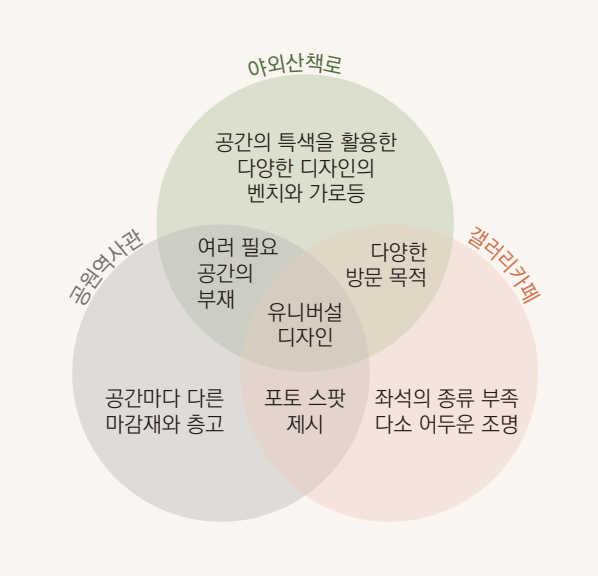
야외산책로

공간의 특색을 활용한 다양한 디자인의 벤치와 가로등

공원역사관

갤러리카페

여러 필요 공간의 부재

다양한 방문 목적

유니버설 디자인

공간마다 다른 마감재와 층고

포토 스팟 제시

좌석의 종류 부족 다소 어두운 조명